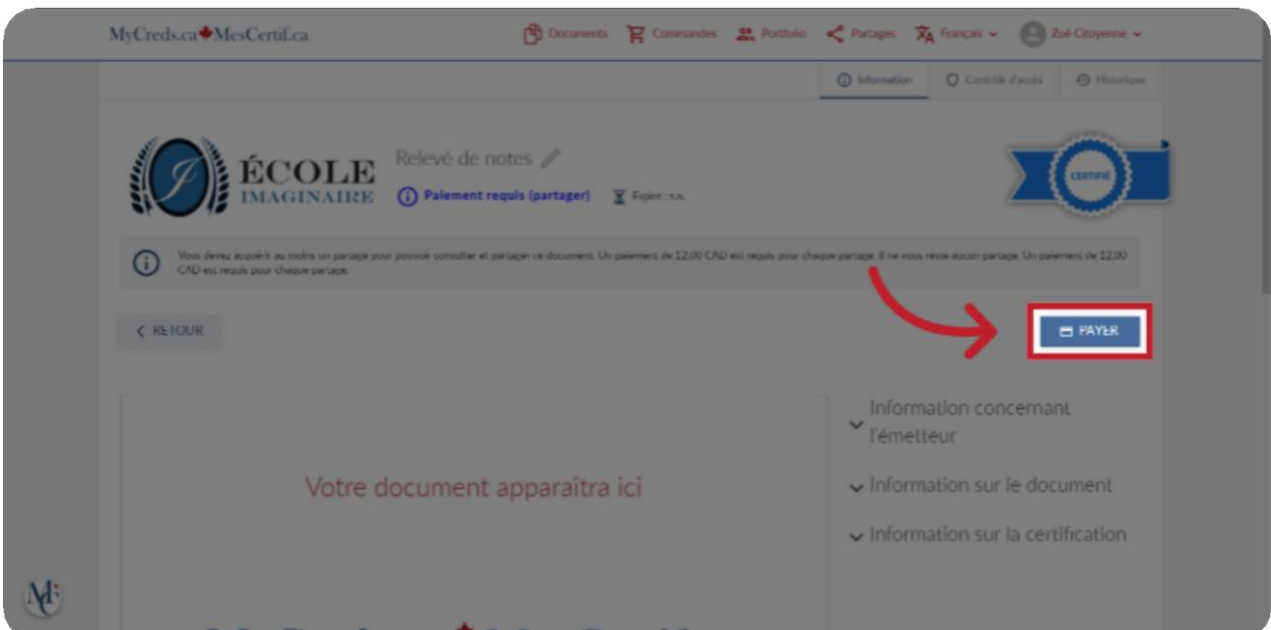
MyCreds.ca MesCertif.ca

Documents Commandes Portfolio Partages Français Zoé Citoyenne

Information Contrôle d'accès Historique

ÉCOLE IMAGINAIRE

Relevé de notes

Paiement requis (partager) Expire : s.o.

CERTIFIÉ

Vous devez acquérir au moins un partage pour pouvoir consulter et partager ce document. Un paiement de 12,00 CAD est requis pour chaque partage. Il ne vous reste aucun partage. Un paiement de 12,00 CAD est requis pour chaque partage.

RETOUR

PAYER

Votre document apparaîtra ici

Information concernant l'émetteur

Information sur le document

Information sur la certification

MC